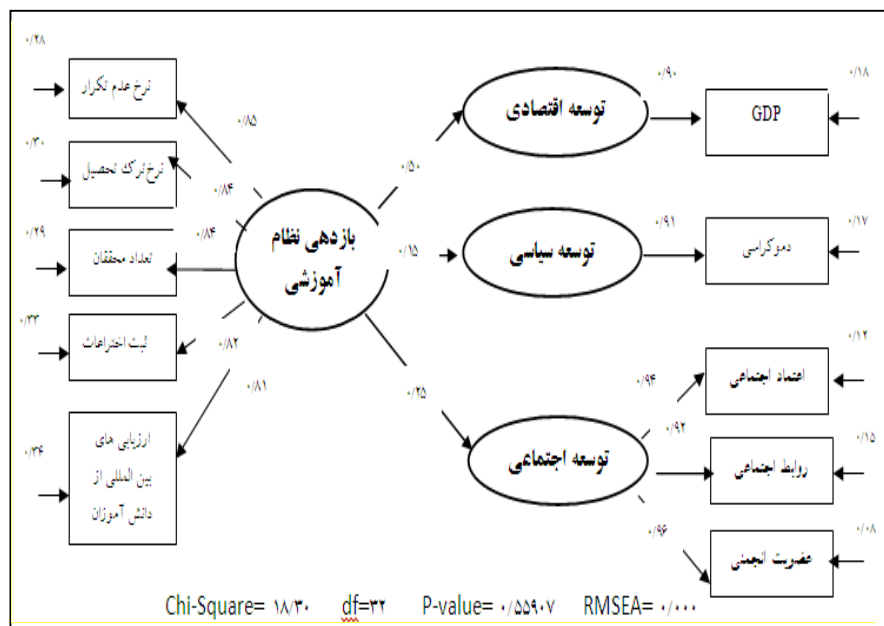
۰/۲۸
نرخ عدم تکرار
۰/۸۵
۰/۳۰
نرخ ترک تحصیل
۰/۸۴
۰/۲۹
تعداد محققان
۰/۸۴
بازدهی نظام آموزشی
۰/۳۳
ثبت اختراعات
۰/۸۲
۰/۸۱
۰/۳۴
ارزیابی های بین المللی از دانش آموزان
۰/۵۰
توسعه اقتصادی
۰/۹۰
GDP
۰/۱۸
۰/۱۵
توسعه سیاسی
۰/۹۱
دموکراسی
۰/۱۷
۰/۲۵
توسعه اجتماعی
۰/۹۴
اعتماد اجتماعی
۰/۱۲
۰/۹۲
روابط اجتماعی
۰/۱۵
۰/۹۶
عضویت انجمنی
۰/۰۸
Chi-Square= ۱۸/۳۰ df=۳۲ P-value= ۰/۵۵۹۰۷ RMSEA= ۰/۰۰۰